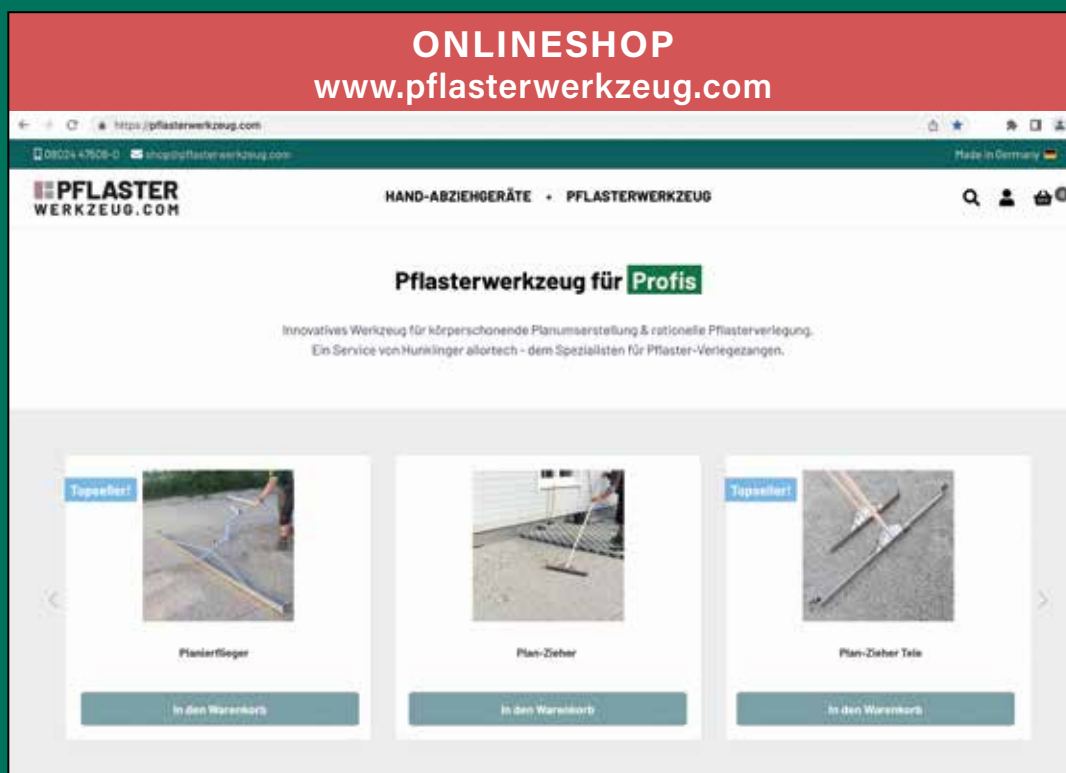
ONLINESHOP
www.pflasterwerkzeug.com

https://pflasterwerkzeug.com

08024 47608-0 shop@pflasterwerkzeug.com

Made in Germany

PFLASTER WERKZEUG.COM

HAND-ABZIEHGERÄTE • PFLASTERWERKZEUG

Pflasterwerkzeug für Profis

Innovatives Werkzeug für körperschonende Planumserstellung & rationelle Pflasterverlegung. Ein Service von Hunklinger allortech - dem Spezialisten für Pflaster-Verlegezangen.

Topseller!

Planierflieger

In den Warenkorb

Plan-Zieher

In den Warenkorb

Topseller!

Plan-Zieher Tele

In den Warenkorb